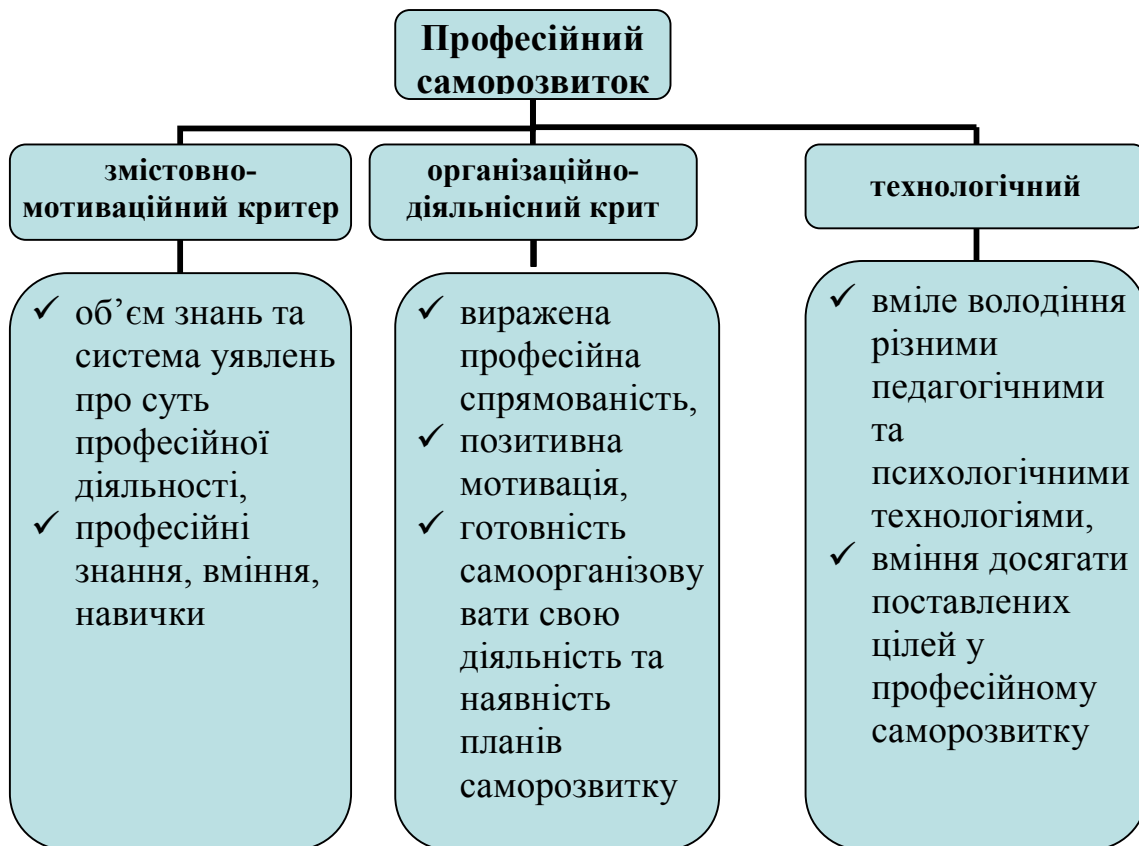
Професійний саморозвиток

змістовно-мотиваційний критер

організаційно-діяльнісний крит

технологічний

✓ об'єм знань та система уявлень про суть професійної діяльності,
✓ професійні знання, вміння, навички

✓ виражена професійна спрямованість,
✓ позитивна мотивація,
✓ готовність самоорганізову вати свою діяльність та наявність планів саморозвитку

✓ вміле володіння різними педагогічними та психологічними технологіями,
✓ вміння досягати поставлених цілей у професійному саморозвитку